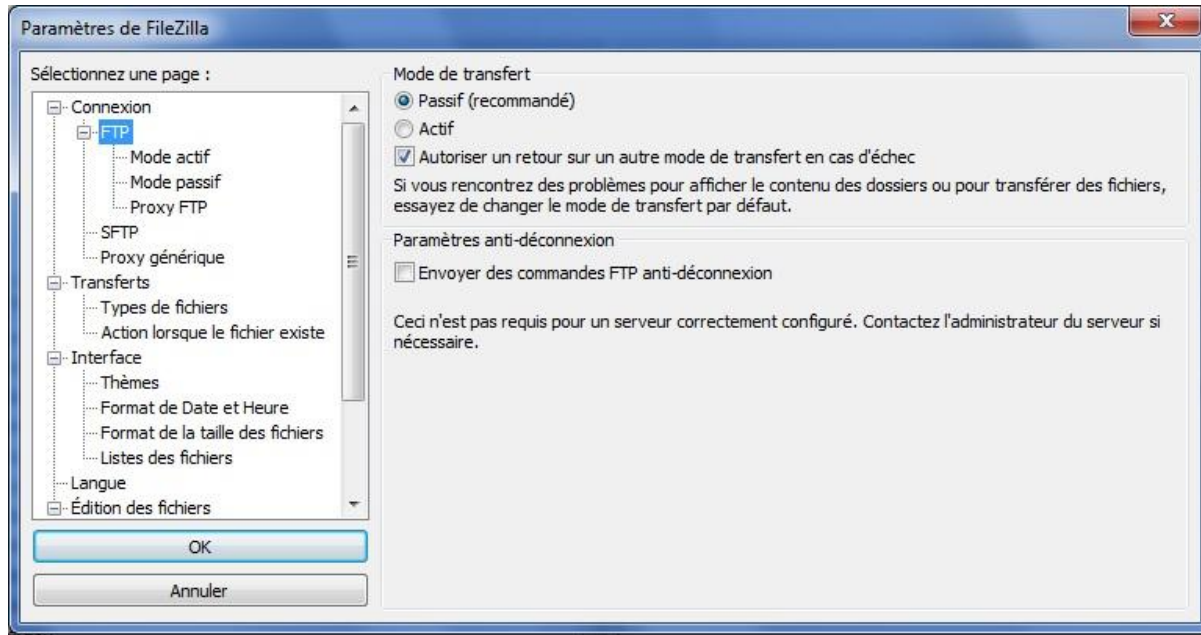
Paramètres de FileZilla

Sélectionnez une page :

Connexion
FTP
Mode actif
Mode passif
Proxy FTP
SFTP
Proxy générique
Transferts
Types de fichiers
Action lorsque le fichier existe
Interface
Thèmes
Format de Date et Heure
Format de la taille des fichiers
Listes des fichiers
Langue
Édition des fichiers

OK

Annuler

Mode de transfert

Passif (recommandé)

Actif

Autoriser un retour sur un autre mode de transfert en cas d'échec

Si vous rencontrez des problèmes pour afficher le contenu des dossiers ou pour transférer des fichiers, essayez de changer le mode de transfert par défaut.

Paramètres anti-déconnexion

Envoyer des commandes FTP anti-déconnexion

Ceci n'est pas requis pour un serveur correctement configuré. Contactez l'administrateur du serveur si nécessaire.